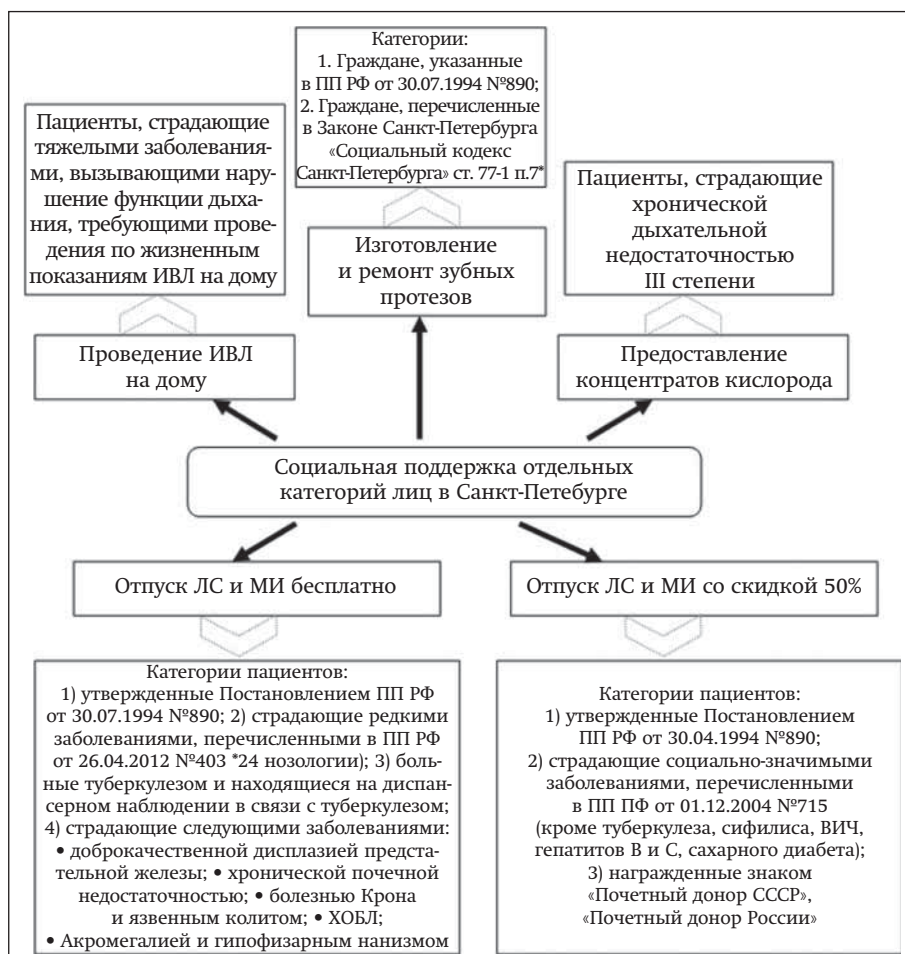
Категории:
1. Граждане, указанные в ПП РФ от 30.07.1994 №890;
2. Граждане, перечисленные в Законе Санкт-Петербурга «Социальный кодекс Санкт-Петербурга» ст. 77-1 п.7*

Пациенты, страдающие тяжелыми заболеваниями, вызывающими нарушение функции дыхания, требующими проведения по жизненным показаниям ИВЛ на дому

Изготовление и ремонт зубных протезов

Пациенты, страдающие хронической дыхательной недостаточностью III степени

Проведение ИВЛ на дому

Предоставление концентратов кислорода

Социальная поддержка отдельных категорий лиц в Санкт-Петебурге

Отпуск ЛС и МИ бесплатно

Отпуск ЛС и МИ со скидкой 50%

Категории пациентов:
1) утвержденные Постановлением ПП РФ от 30.07.1994 №890; 2) страдающие редкими заболеваниями, перечисленными в ПП РФ от 26.04.2012 №403 *24 нозологии); 3) больные туберкулезом и находящиеся на диспансерном наблюдении в связи с туберкулезом; 4) страдающие следующими заболеваниями:
• доброкачественной дисплазией предстательной железы; • хронической почечной недостаточностью; • болезнью Крона и язвенным колитом; • ХОБЛ;
• Акромегалией и гипофизарным нанизмом

Категории пациентов:
1) утвержденные Постановлением ПП РФ от 30.04.1994 №890;
2) страдающие социально-значимыми заболеваниями, перечисленными в ПП ПФ от 01.12.2004 №715 (кроме туберкулеза, сифилиса, ВИЧ, гепатитов В и С, сахарного диабета);
3) награжденные знаком «Почетный донор СССР», «Почетный донор России»